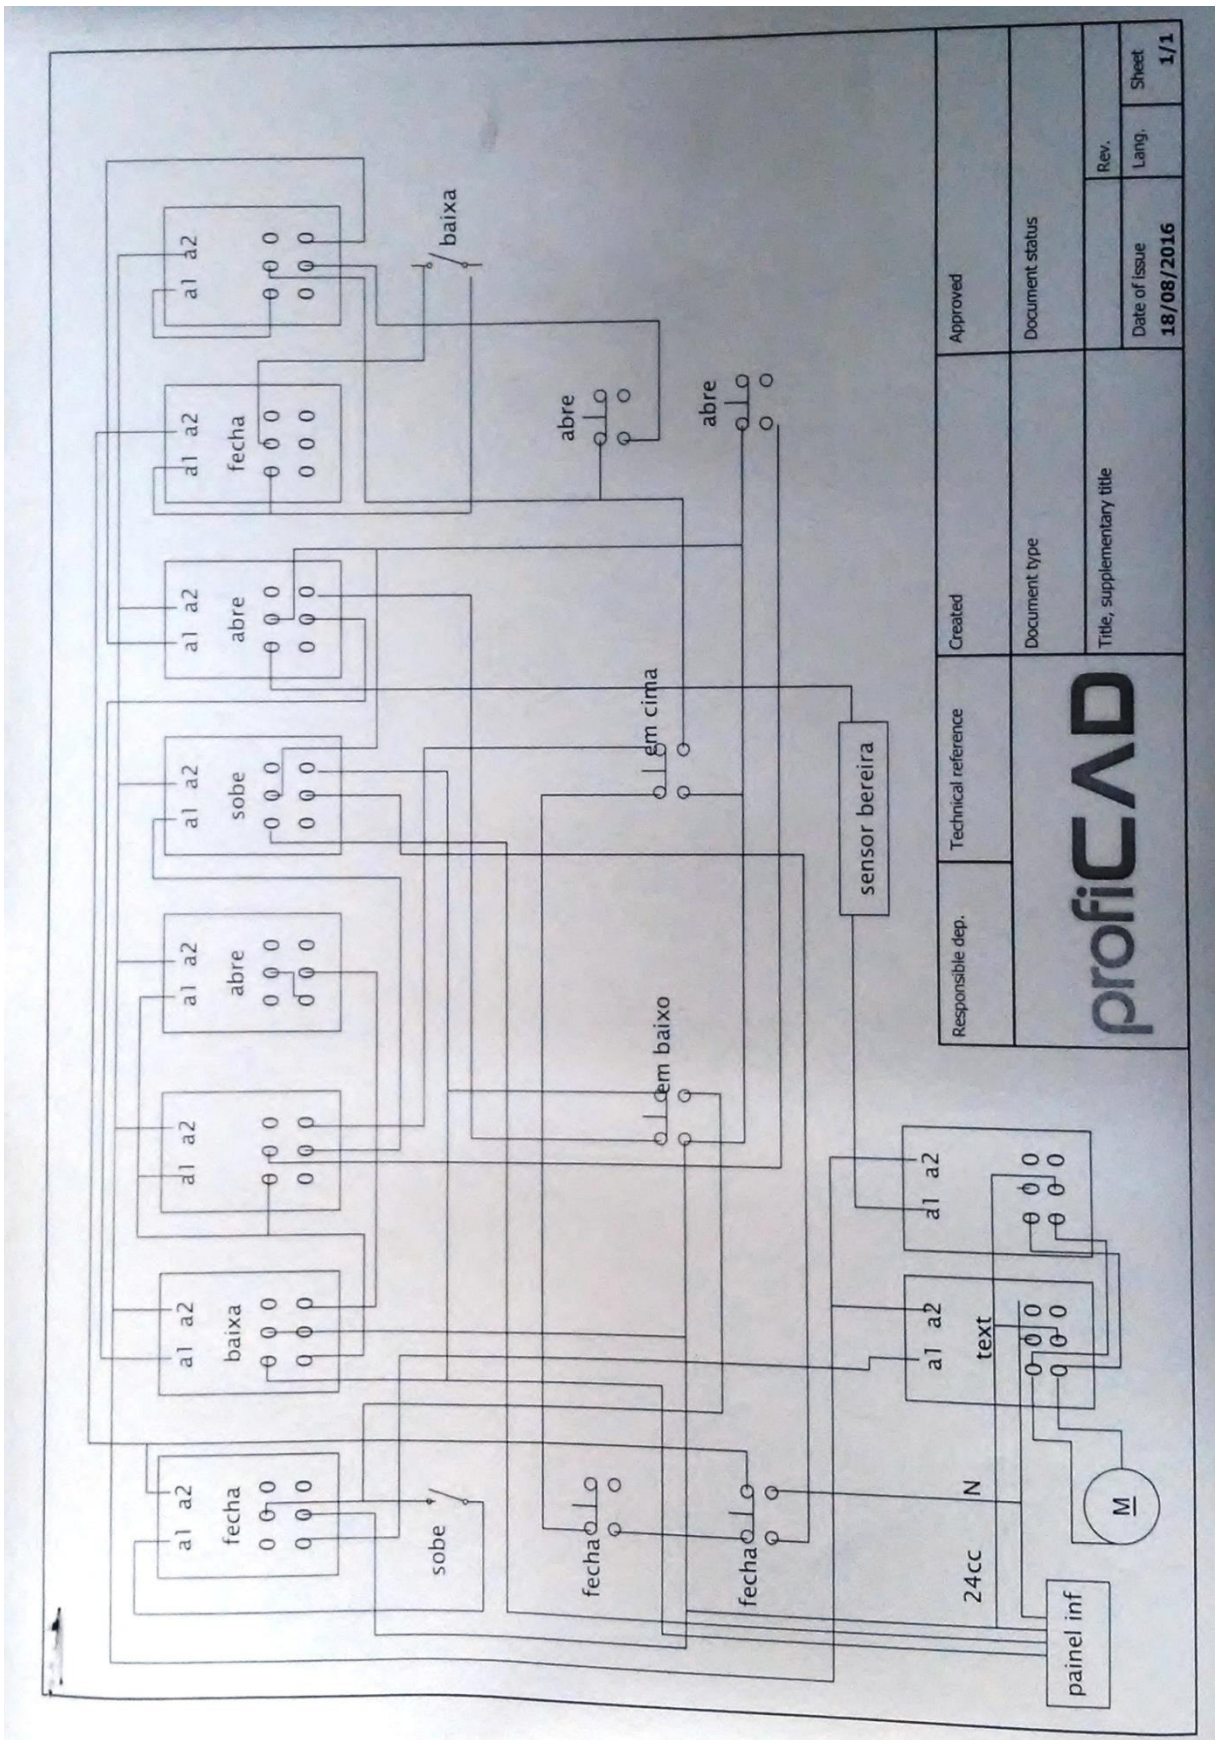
a1 a2
fecha

a1 a2
baixa

a1 a2

a1 a2
abre

a1 a2
sobe

a1 a2
abre

a1 a2
fecha

a1 a2

baixa

abre

abre

em cima

em baixo

sensor bereira

sobe

fecha

fecha

24cc

N

M

a1 a2
text

a1 a2

painel inf

Responsible dep.
Technical reference
Created
Approved
Document type
Document status
profiCAD
Title, supplementary title
Rev.
Date of issue
18/08/2016
Lang.
Sheet
1/1